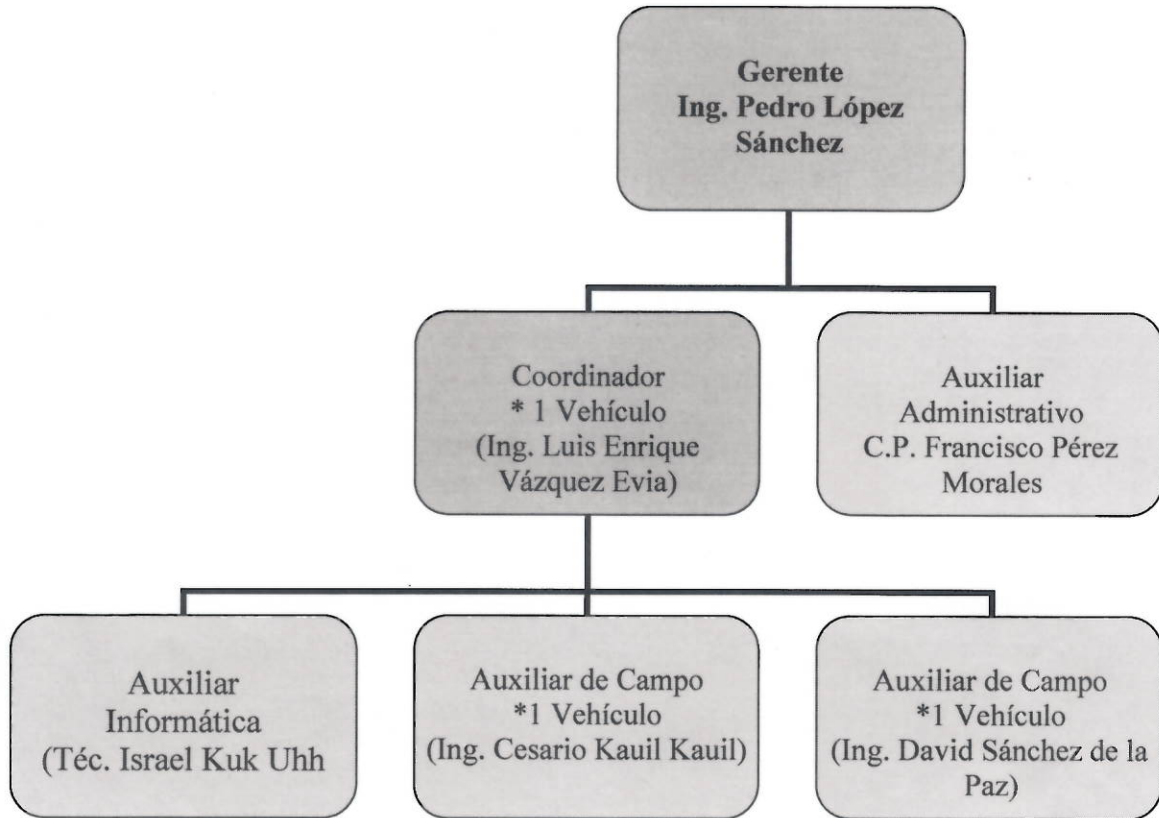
Gerente
Ing. Pedro López Sánchez

Coordinador
* 1 Vehículo
(Ing. Luis Enrique Vázquez Evia)

Auxiliar Administrativo
C.P. Francisco Pérez Morales

Auxiliar Informática
(Téc. Israel Kuk Uhh

Auxiliar de Campo
*1 Vehículo
(Ing. Cesario Kauil Kauil)

Auxiliar de Campo
*1 Vehículo
(Ing. David Sánchez de la Paz)